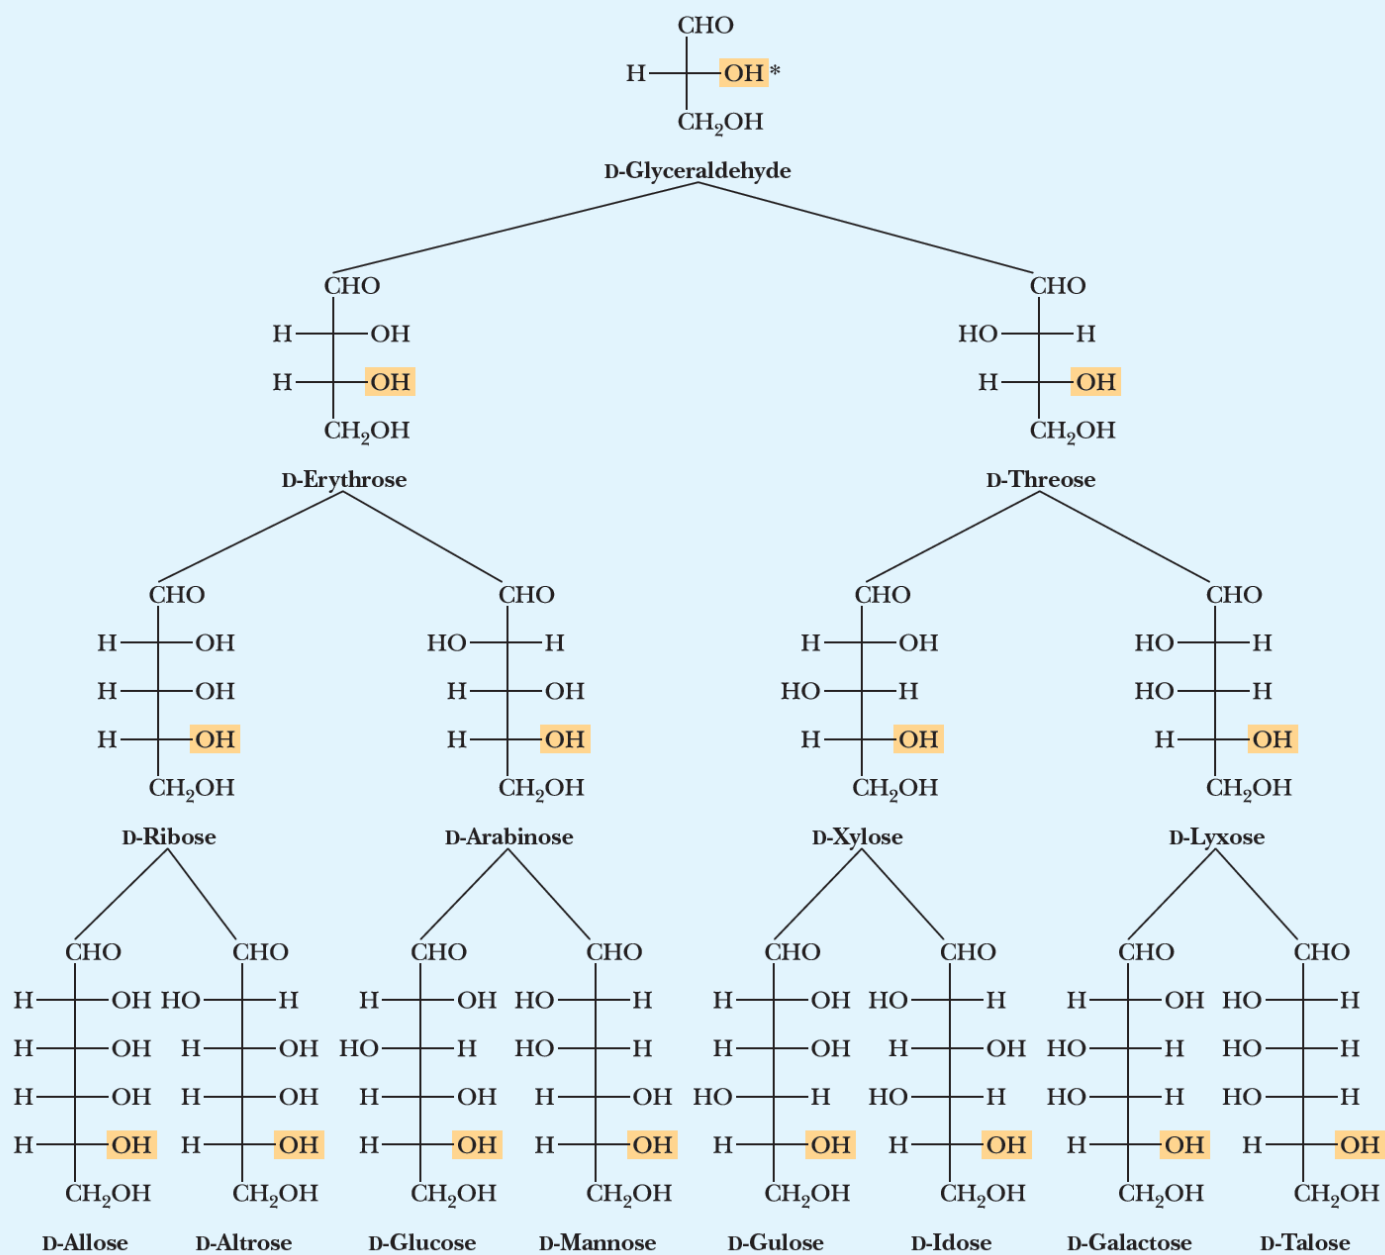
CHO
H—OH*
$CH_2OH$
D-Glyceraldehyde

CHO
H—OH
H—OH
$CH_2OH$
D-Erythrose

CHO
HO—H
H—OH
$CH_2OH$
D-Threose

CHO
H—OH
H—OH
H—OH
$CH_2OH$
D-Ribose

CHO
HO—H
H—OH
H—OH
$CH_2OH$
D-Arabinose

CHO
H—OH
HO—H
H—OH
$CH_2OH$
D-Xylose

CHO
HO—H
HO—H
H—OH
$CH_2OH$
D-Lyxose

CHO
H—OH
H—OH
H—OH
H—OH
$CH_2OH$
D-Allose

CHO
HO—H
H—OH
H—OH
H—OH
$CH_2OH$
D-Altrose

CHO
H—OH
HO—H
H—OH
H—OH
$CH_2OH$
D-Glucose

CHO
HO—H
HO—H
H—OH
H—OH
$CH_2OH$
D-Mannose

CHO
H—OH
H—OH
HO—H
H—OH
$CH_2OH$
D-Gulose

CHO
HO—H
H—OH
HO—H
H—OH
$CH_2OH$
D-Idose

CHO
H—OH
HO—H
HO—H
H—OH
$CH_2OH$
D-Galactose

CHO
HO—H
HO—H
HO—H
H—OH
$CH_2OH$
D-Talose